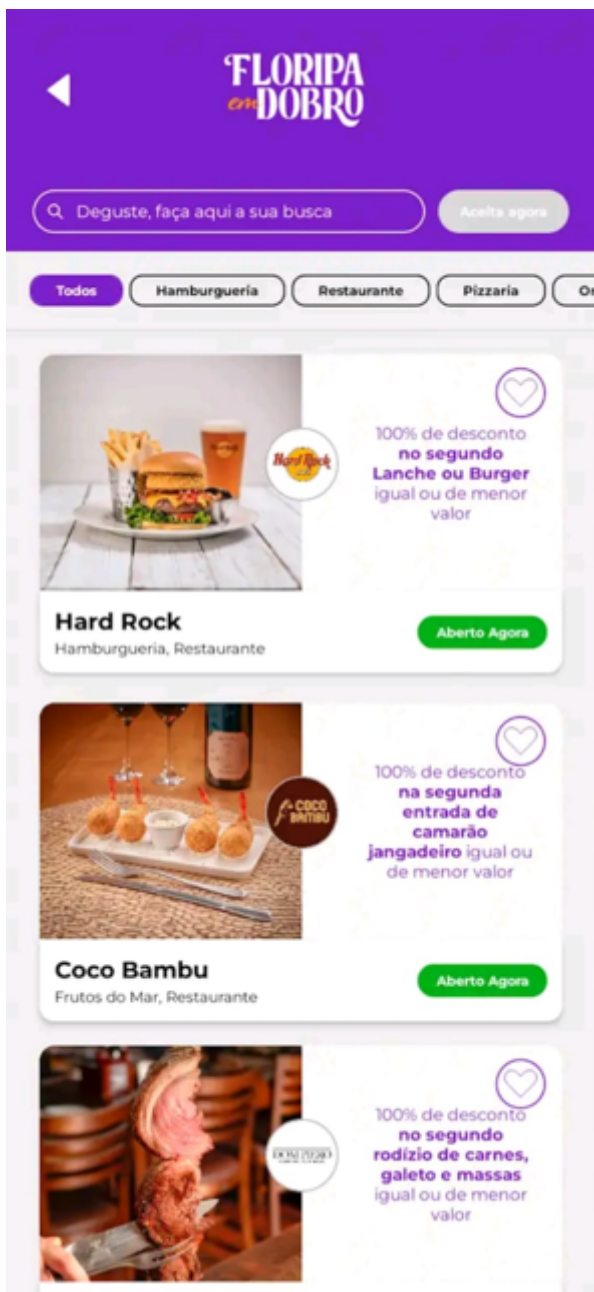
FLORIPA em DOBRO

Deguste, faça aqui a sua busca

Aceita agora

Todos
Hamburgueria
Restaurante
Pizzaria
Or

Hard Rock

100% de desconto no segundo Lanche ou Burger igual ou de menor valor

Hard Rock
Hamburgueria, Restaurante
Aberto Agora

Coco Bambu

100% de desconto na segunda entrada de camarão jangadeiro igual ou de menor valor

Coco Bambu
Frutos do Mar, Restaurante
Aberto Agora

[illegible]

100% de desconto no segundo rodízio de carnes, galeto e massas igual ou de menor valor